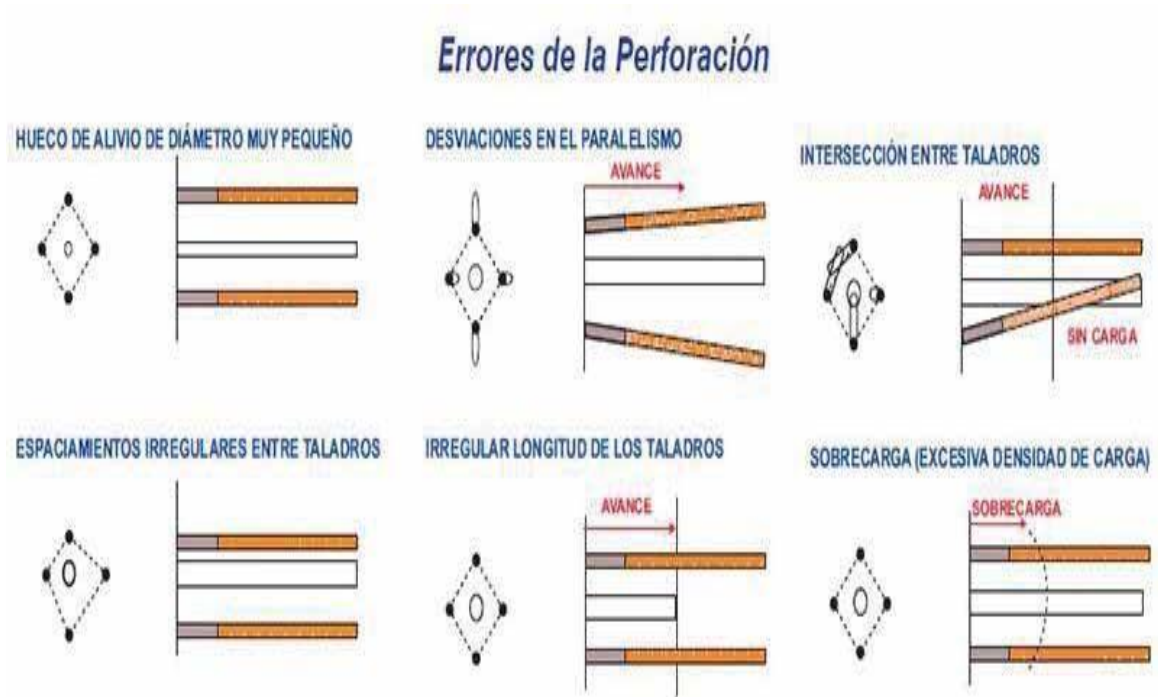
Errores de la Perforación

HUECO DE ALIVIO DE DIÁMETRO MUY PEQUEÑO

DESVIACIONES EN EL PARALELISMO

AVANCE

INTERSECCIÓN ENTRE TALADROS

AVANCE

SIN CARGA

ESPACIAMIENTOS IRREGULARES ENTRE TALADROS

IRREGULAR LONGITUD DE LOS TALADROS

AVANCE

SOBRECARGA (EXCESIVA DENSIDAD DE CARGA)

SOBRECARGA